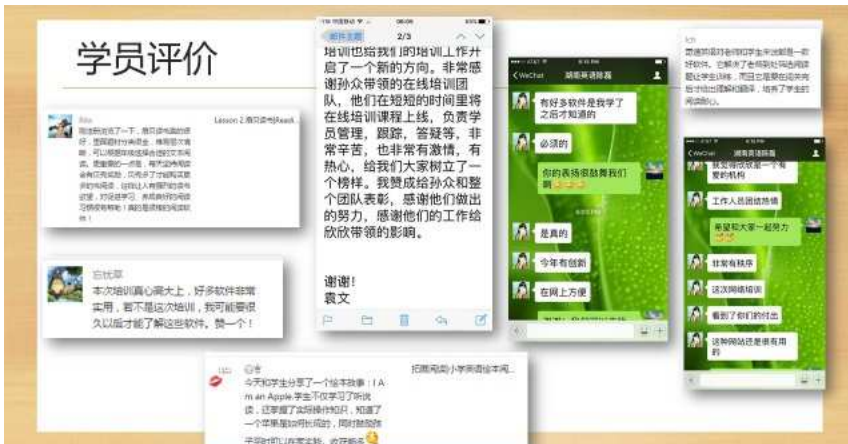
学员评价

培训也给我们的培训工作开启了一个新的方向。非常感谢孙众带领的在线培训团队，他们在短短的时间里将在线培训课程上线，负责学员管理，跟踪，答疑等，非常辛苦，也非常有激情，有热心，给我们大家树立了一个榜样。我赞成给孙众和整个团队表彰，感谢他们做出的努力，感谢他们的工作给欣欣带领的影响。

谢谢！
袁文

2/3

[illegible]
Lesson 2 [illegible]

启航草
本次培训真心高大上，好多软件非常实用，若不是这次培训，我可能要很久以后才能了解这些软件，赞一个！

WeChat
有好多软件是我学了之后才知道的
必须的
你的表扬很鼓舞我们啊
是真的
今年有创新
在网上方便

就要得你们是一个有爱的机构
工作人员团结热情
希望和大家一起努力
非常有秩序
这次网络培训
看到了你们的付出
这种网站还是很有用的

今天和学生分享了一个绘本故事：I Am an Apple.学生不仅学习了听说读，还掌握了实际操作知识，知道了一个苹果是如何长成的，同时鼓励孩子们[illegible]

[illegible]